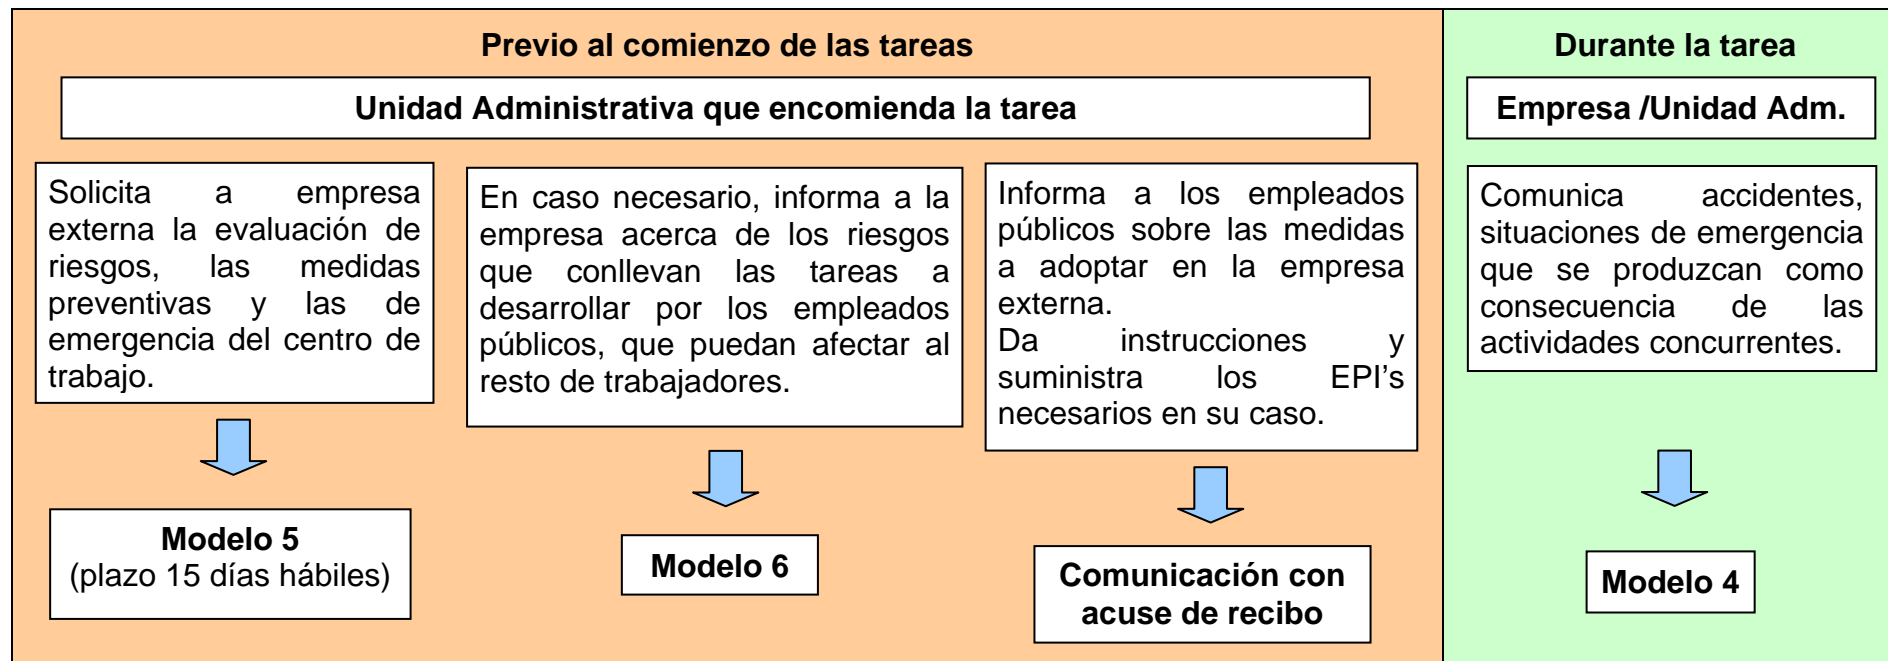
Previo al comienzo de las tareas

Unidad Administrativa que encomienda la tarea

Solicita a empresa externa la evaluación de riesgos, las medidas preventivas y las de emergencia del centro de trabajo.

Modelo 5
(plazo 15 días hábiles)

En caso necesario, informa a la empresa acerca de los riesgos que conllevan las tareas a desarrollar por los empleados públicos, que puedan afectar al resto de trabajadores.

Modelo 6

Informa a los empleados públicos sobre las medidas a adoptar en la empresa externa.
Da instrucciones y suministra los EPI's necesarios en su caso.

Comunicación con acuse de recibo

Durante la tarea

Empresa /Unidad Adm.

Comunica accidentes, situaciones de emergencia que se produzcan como consecuencia de las actividades concurrentes.

Modelo 4